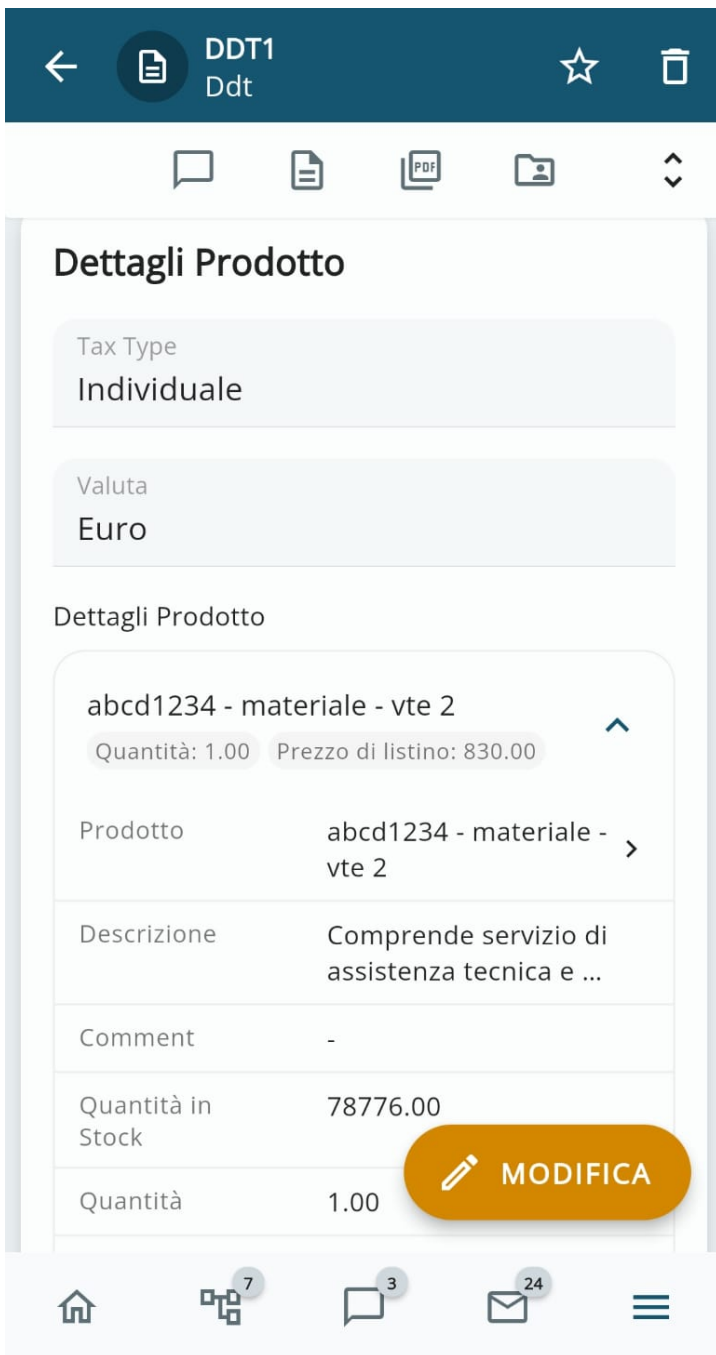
DDT1
Ddt

PDF

Dettagli Prodotto

Tax Type
Individuale

Valuta
Euro

Dettagli Prodotto

abcd1234 - materiale - vte 2
Quantità: 1.00 Prezzo di listino: 830.00

| Prodotto | abcd1234 - materiale - vte 2 |
|---|---|
| Descrizione | Comprende servizio di assistenza tecnica e ... |
| Comment | - |
| Quantità in Stock | 78776.00 |
| Quantità | 1.00 |

MODIFICA

7 3 24